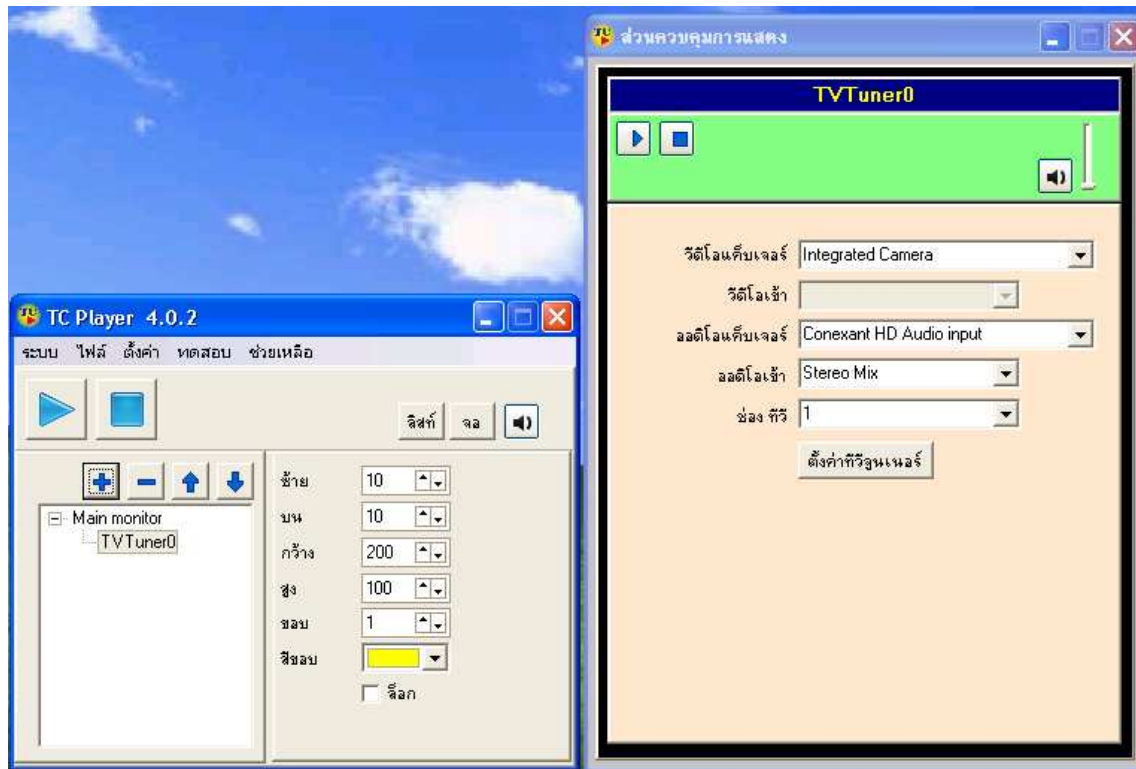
ส่วนควบคุมการแสดง

TVTuner0

วีดีโอแค็บเจอร์ Integrated Camera

วีดีโอเข้า

ออดิโอแค็บเจอร์ Conexant HD Audio input

ออดิโอเข้า Stereo Mix

ช่อง ทีวี 1

ตั้งค่าทีวีจูนเนอร์

TC Player 4.0.2

ระบบ ไฟล์ ตั้งค่า ทดสอบ ช่วยเหลือ

ลิสท์ จอ

Main monitor
TVTuner0

ซ้าย 10
บน 10
กว้าง 200
สูง 100
ขอบ 1
สีขอบ

ล็อก